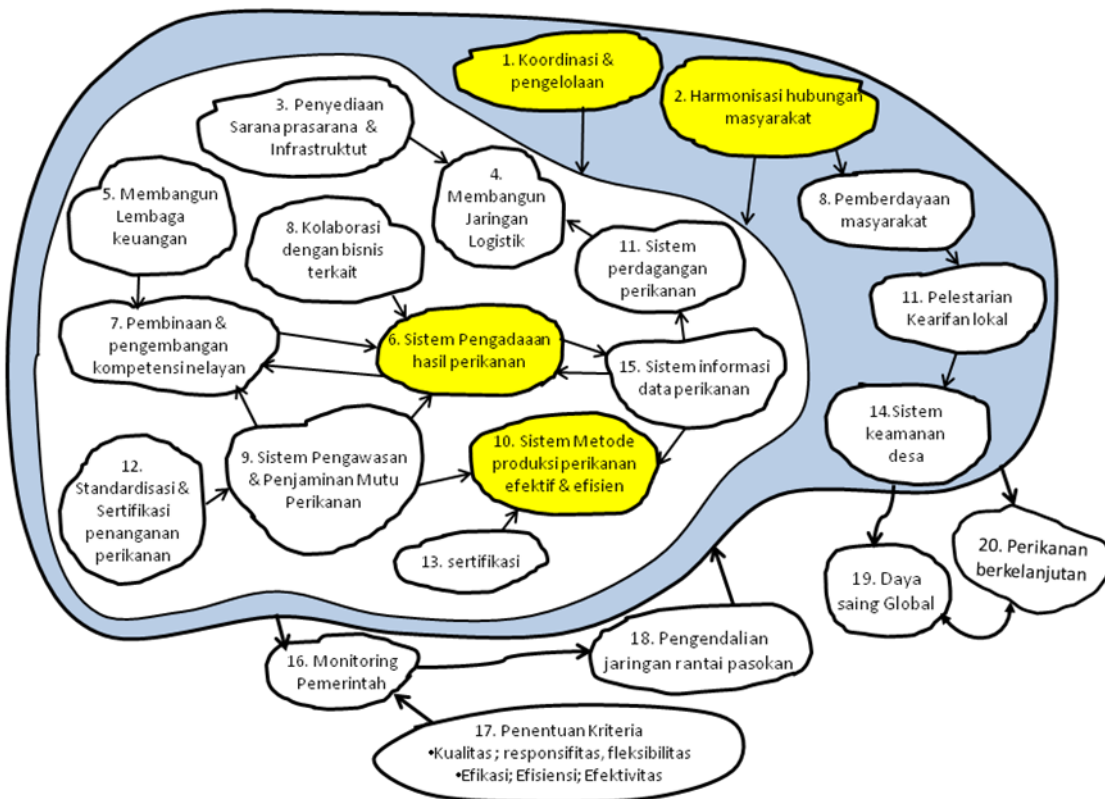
1. Koordinasi & pengelolaan

2. Harmonisasi hubungan masyarakat

3. Penyediaan Sarana prasarana & Infrastruktut

4. Membangun Jaringan Logistik

5. Membangun Lembaga keuangan

8. Kolaborasi dengan bisnis terkait

8. Pemberdayaan masyarakat

11. Sistem perdagangan perikanan

11. Pelestarian Kearifan lokal

7. Pembinaan & pengembangan kompetensi nelayan

6. Sistem Pengadaaan hasil perikanan

15. Sistem informasi data perikanan

14.Sistem keamanan desa

12. Standardisasi & Sertifikasi penanganan perikanan

9. Sistem Pengawasan & Penjaminan Mutu Perikanan

10. Sistem Metode produksi perikanan efektif & efisien

13. sertifikasi

19. Daya saing Global

20. Perikanan berkelanjutan

16. Monitoring Pemerintah

18. Pengendalian jaringan rantai pasokan

17. Penentuan Kriteria
•Kualitas ; responsifitas, fleksibilitas
•Efikasi; Efisiensi; Efektivitas